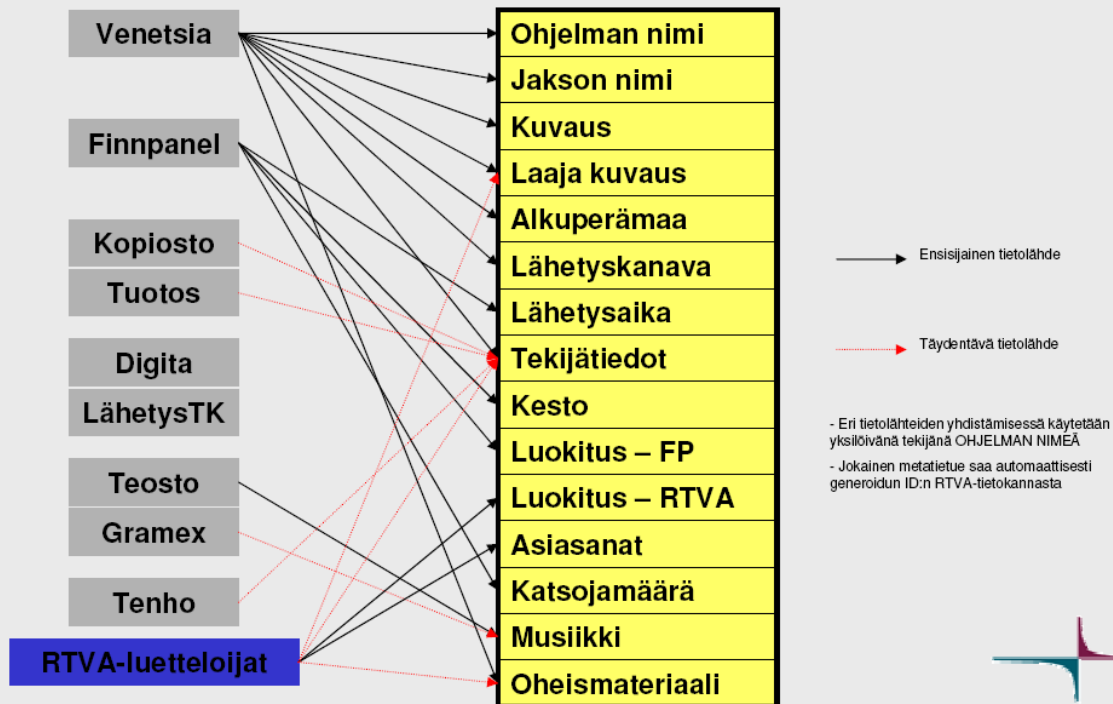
Venetsia

Finnpanel

Kopiosto

Tuotos

Digita

LähetysTK

Teosto

Gramex

Tenho

RTVA-luetteloijat

Ohjelman nimi
Jakson nimi
Kuvaus
Laaja kuvaus
Alkuperämaa
Lähetyskanava
Lähetysaika
Tekijätiedot
Kesto
Luokitus – FP
Luokitus – RTVA
Asiasanat
Katsojamäärä
Musiikki
Oheismateriaali

Ensisijainen tietolähde

Täydentävä tietolähde

- Eri tietolähteiden yhdistämisessä käytetään yksilöivänä tekijänä OHJELMAN NIMEÄ

- Jokainen metatietue saa automaattisesti generoidun ID:n RTVA-tietokannasta